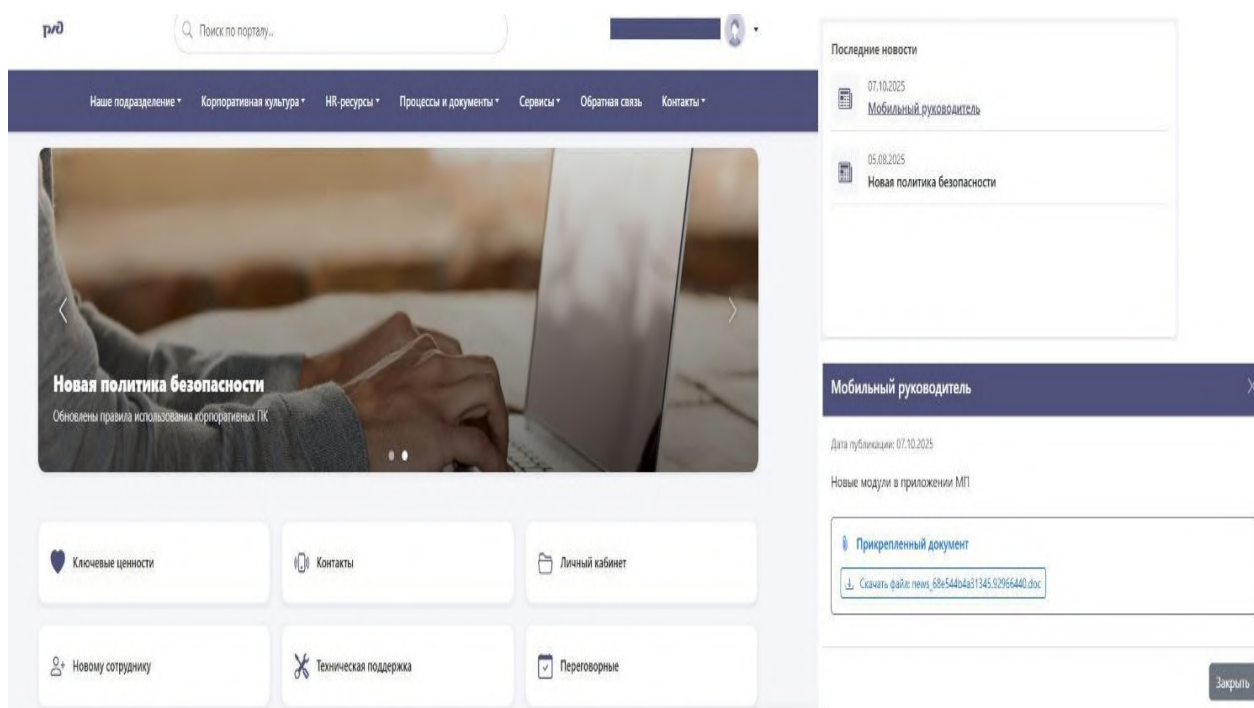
РЖД

Поиск по порталу...

Наше подразделение ▾ Корпоративная культура ▾ HR-ресурсы ▾ Процессы и документы ▾ Сервисы ▾ Обратная связь Контакты ▾

Новая политика безопасности

Обновлены правила использования корпоративных ПК

Ключевые ценности

Контакты

Личный кабинет

Новому сотруднику

Техническая поддержка

Переговорные

Последние новости

07.10.2025
Мобильный руководитель

05.08.2025
Новая политика безопасности

Мобильный руководитель

Дата публикации: 07.10.2025

Новые модули в приложении МП

Прикрепленный документ

Скачать файл: news_68e544b4a31345.92966440.doc

Закрыть